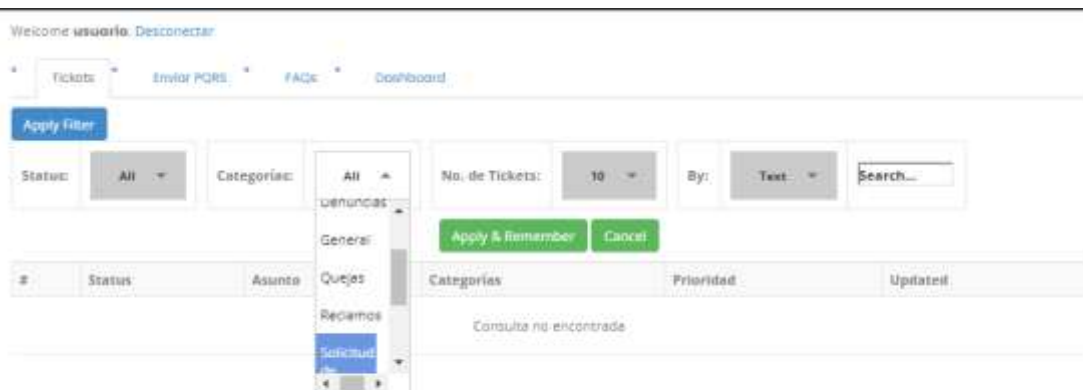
Welcome usuario. Desconectar

Tickets Enviar PQRS FAQs Dashboard

Apply Filter

Status: All Categorías: All No. de Tickets: 10 By: Text Search...

Denuncias
General
Quejas
Reclamos
Solicitud de

Apply & Remember Cancel

| # | Status | Asunto | Categorías | Prioridad | Updated |
|---|---|---|---|---|---|
| | | | Consulta no encontrada | | |